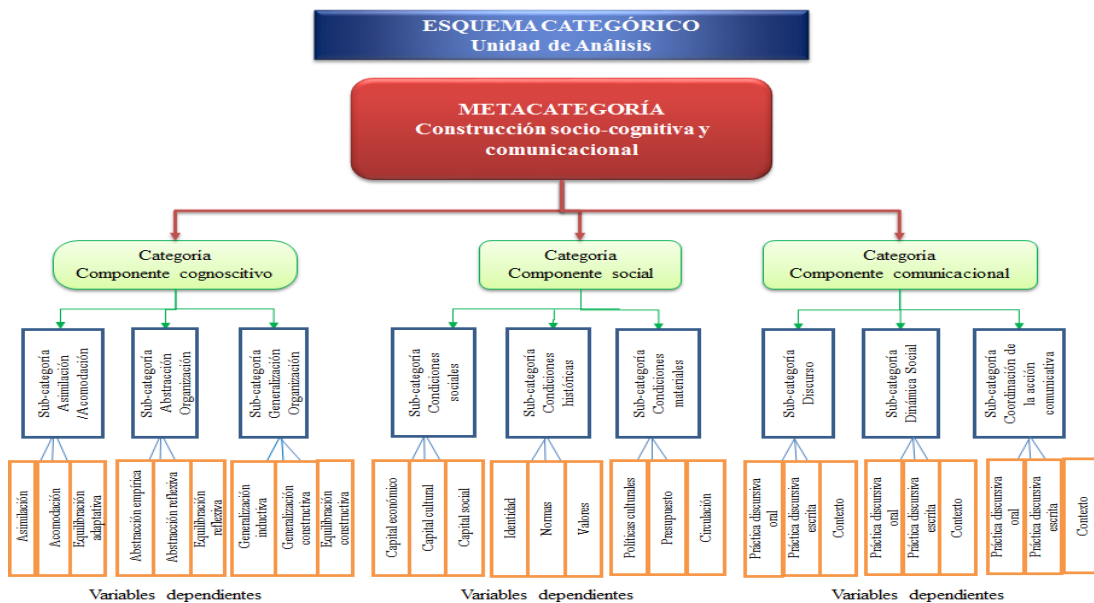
ESQUEMA CATEGÓRICO
Unidad de Análisis

METACATEGORÍA
Construcción socio-cognitiva y comunicacional

Categoria
Componente cognoscitivo

Sub-categoría Asimilación /Acomodación

Asimilación

Acomodación

Equilibración adaptativa

Sub-categoría Abstracción Organización

Abstracción empírica

Abstracción reflexiva

Equilibración reflexiva

Sub-categoría Generalización Organización

Generalización inductiva

Generalización constructiva

Equilibración constructiva

Variables dependientes

Categoria
Componente social

Sub-categoría Condiciones sociales

Capital económico

Capital cultural

Capital social

Sub-categoría Condiciones históricas

Identidad

Normas

Valores

Sub-categoría Condiciones materiales

Políticas culturales

Presupuesto

Circulación

Variables dependientes

Categoria
Componente comunicacional

Sub-categoría Discurso

Práctica discursiva oral

Práctica discursiva escrita

Contexto

Sub-categoría Dinámica Social

Práctica discursiva oral

Práctica discursiva escrita

Contexto

Sub-categoría Coordinación de la acción comunicativa

Práctica discursiva oral

Práctica discursiva escrita

Contexto

Variables dependientes